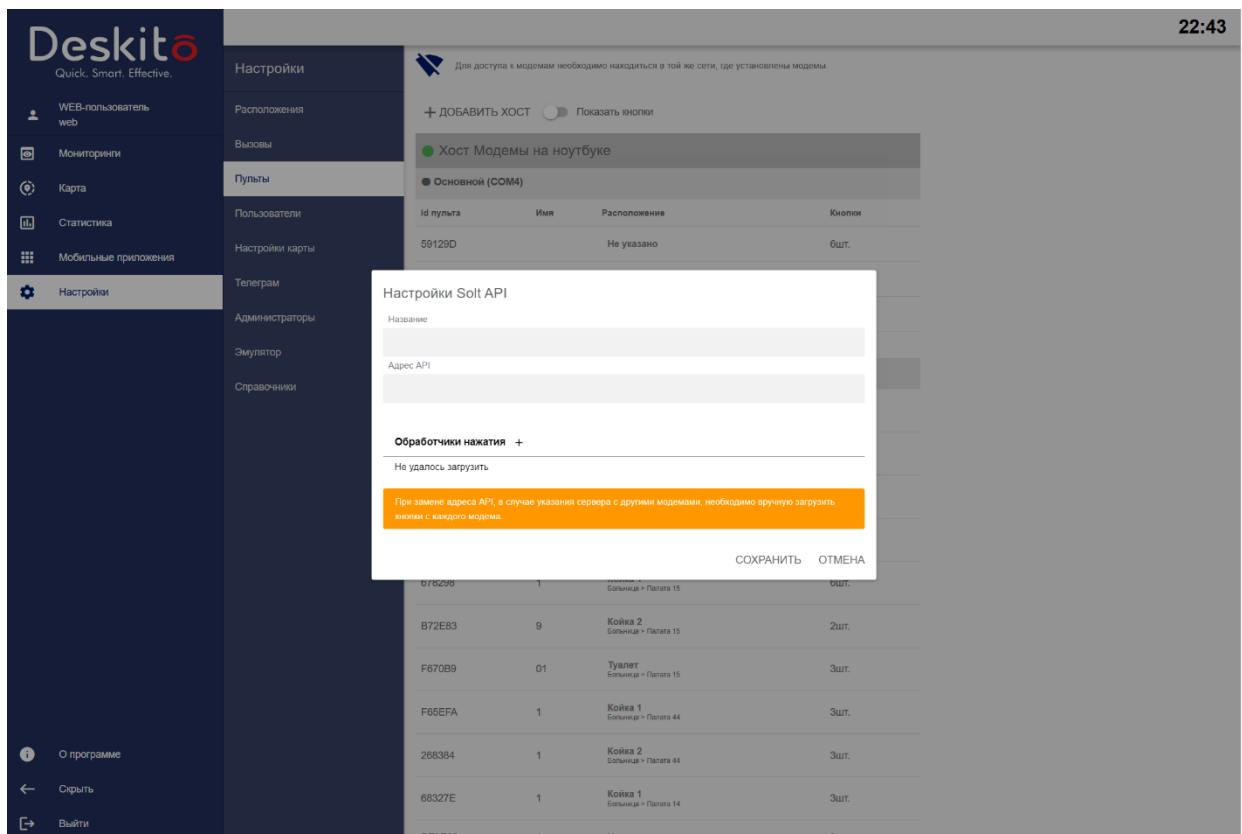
Deskitō
Quick. Smart. Effective.

WEB-пользователь
web
Мониторинги
Карта
Статистика
Мобильные приложения
Настройки

О программе
Скрыть
Выйти

Настройки
Расположения
Вызовы
Пульты
Пользователи
Настройки карты
Телеграм
Администраторы
Эмулятор
Справочники

22:43

Для доступа к модемам необходимо находиться в той же сети, где установлены модемы.

+ ДОБАВИТЬ ХОСТ Показать кнопки

Хост Модемы на ноутбуке
Основной (COM4)

| Id пульта | Имя | Расположение | Кнопки |
|---|---|---|---|
| 59129D | | Не указано | 6шт. |
| 67B298 | 1 | Койка 1 Больница > Палата 15 | 6шт. |
| B72E83 | 9 | Койка 2 Больница > Палата 15 | 2шт. |
| F670B9 | 01 | Туалет Больница > Палата 15 | 3шт. |
| F65EFA | 1 | Койка 1 Больница > Палата 44 | 3шт. |
| 268384 | 1 | Койка 2 Больница > Палата 44 | 3шт. |
| 68327E | 1 | Койка 1 Больница > Палата 14 | 3шт. |

Настройки Solt API
Название
Адрес API
Обработчики нажатия +
Не удалось загрузить
При замене адреса API, в случае указания сервера с другими модемами, необходимо вручную загрузить кнопки с каждого модема.
СОХРАНИТЬ ОТМЕНА